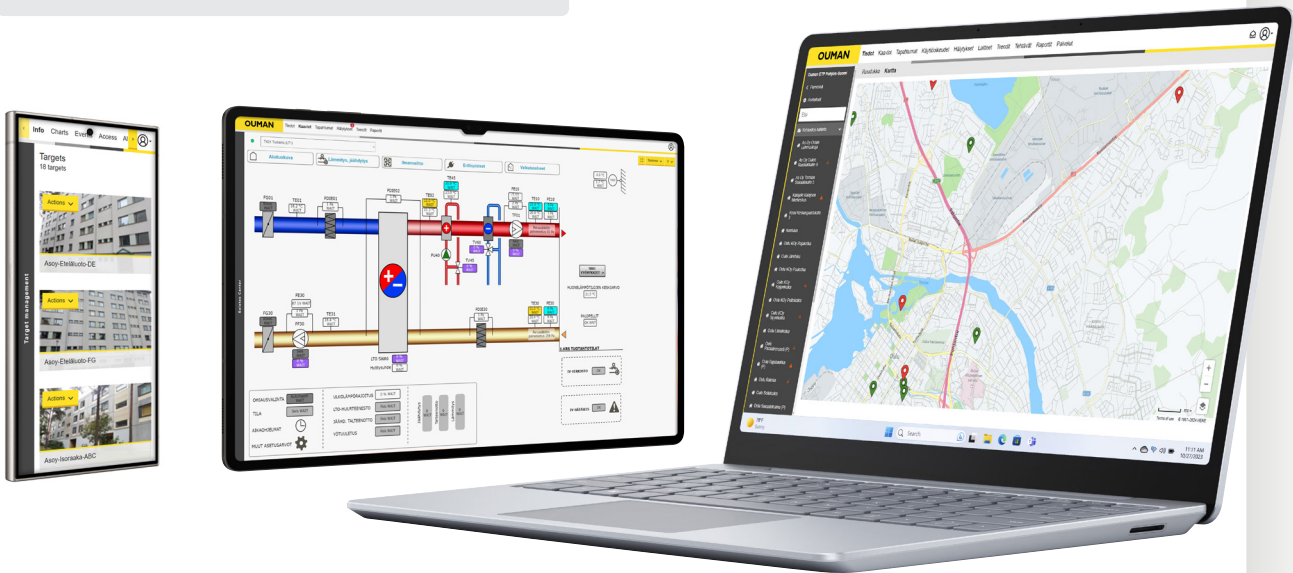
Info Charts Events Access Al

Targets
18 targets

Actions

Asoy-Eteläluoto-DE

Actions

Asoy-Eteläluoto-PG

Actions

Asoy-Isoraaka-ABC

Target management

OUMAN

Alkutuuletus

Lämmitys, jäähdytys

Vesimittarit

Erillispisteet

Vedenkäsittely

TE01

PD001

RD002

TE02

TE45

PE03

TE03

TE05

TE06

PU45

TV45

PE30

TE31

PF30

PD030

TE30

LTO TEHO

OHJAUSVALINTA

TILA

AIKAOHJELMAT

MUUT ASETUSARVOT

HUOLTOTOIMENPITEET

OUMAN

Tiedot Kaaviot Tapahtumat Käyttöoikeudet Hälytykset Laitteet Trendit Tehtävät Raportit Palvelut

Ouman CTP Helsinki-Vantaa

Roolitieto Kartta

Search

11:11 AM
10/27/2023